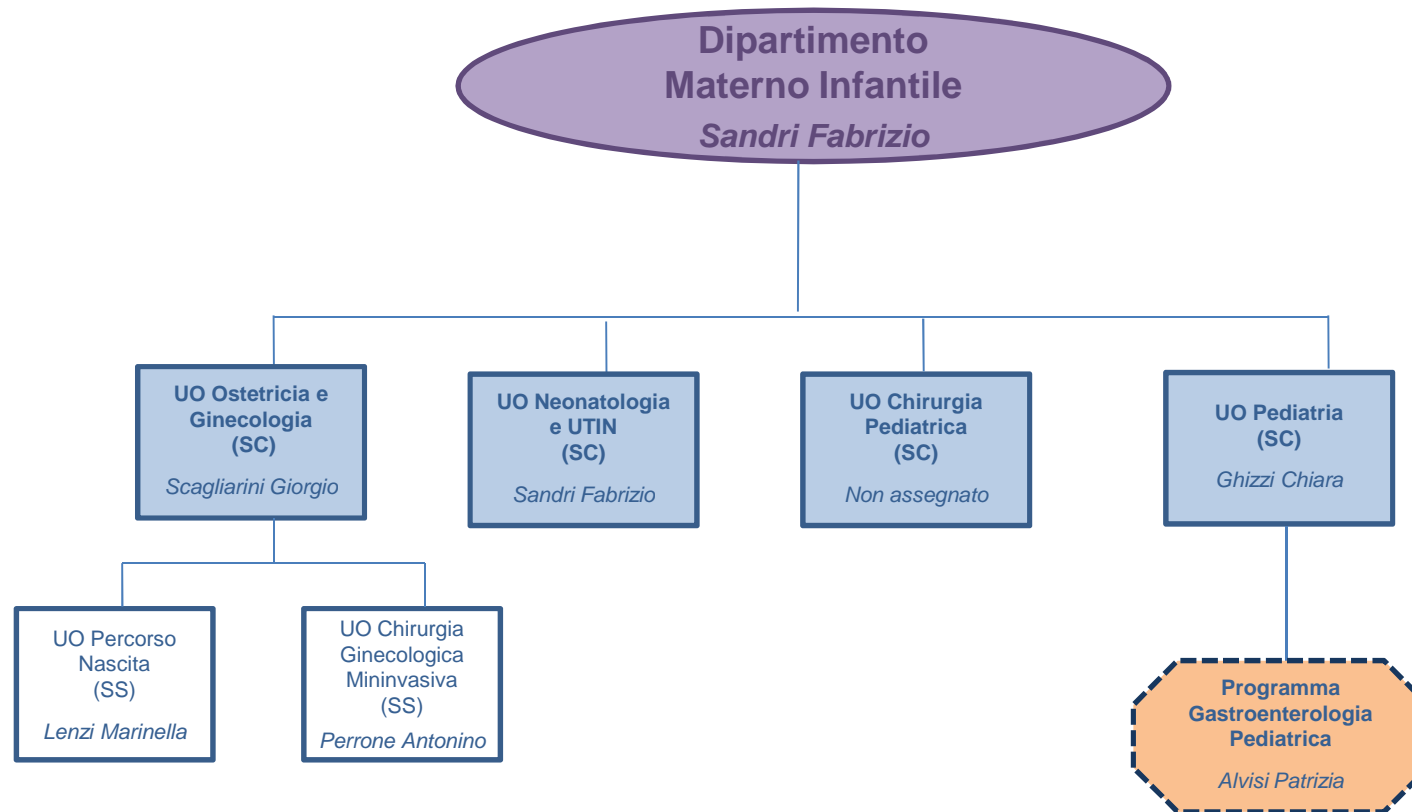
Dipartimento Materno Infantile
Sandri Fabrizio

UO Ostetricia e Ginecologia (SC)
Scagliarini Giorgio

UO Neonatologia e UTIN (SC)
Sandri Fabrizio

UO Chirurgia Pediatrica (SC)
Non assegnato

UO Pediatria (SC)
Ghizzi Chiara

UO Percorso Nascita (SS)
Lenzi Marinella

UO Chirurgia Ginecologica Mininvasiva (SS)
Perrone Antonino

Programma Gastroenterologia Pediatrica
Alvisi Patrizia